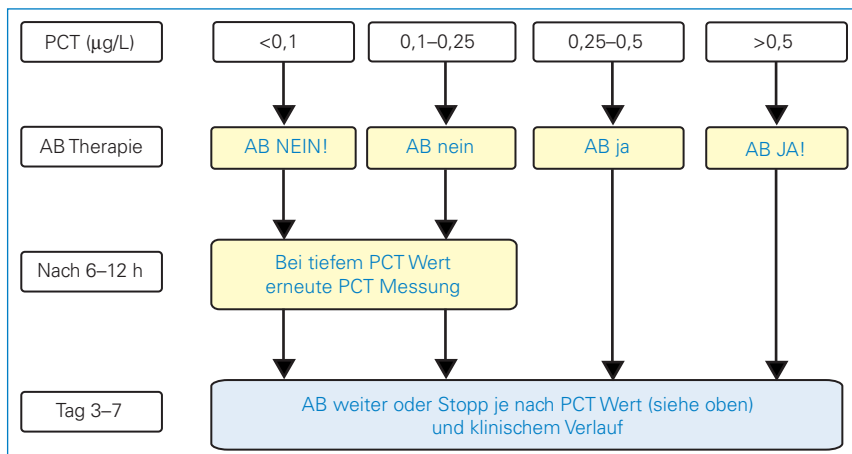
PCT (µg/L)

<0,1

0,1–0,25

0,25–0,5

>0,5

AB Therapie

AB NEIN!

AB nein

AB ja

AB JA!

Nach 6–12 h

Bei tiefem PCT Wert erneute PCT Messung

Tag 3–7

AB weiter oder Stopp je nach PCT Wert (siehe oben) und klinischem Verlauf